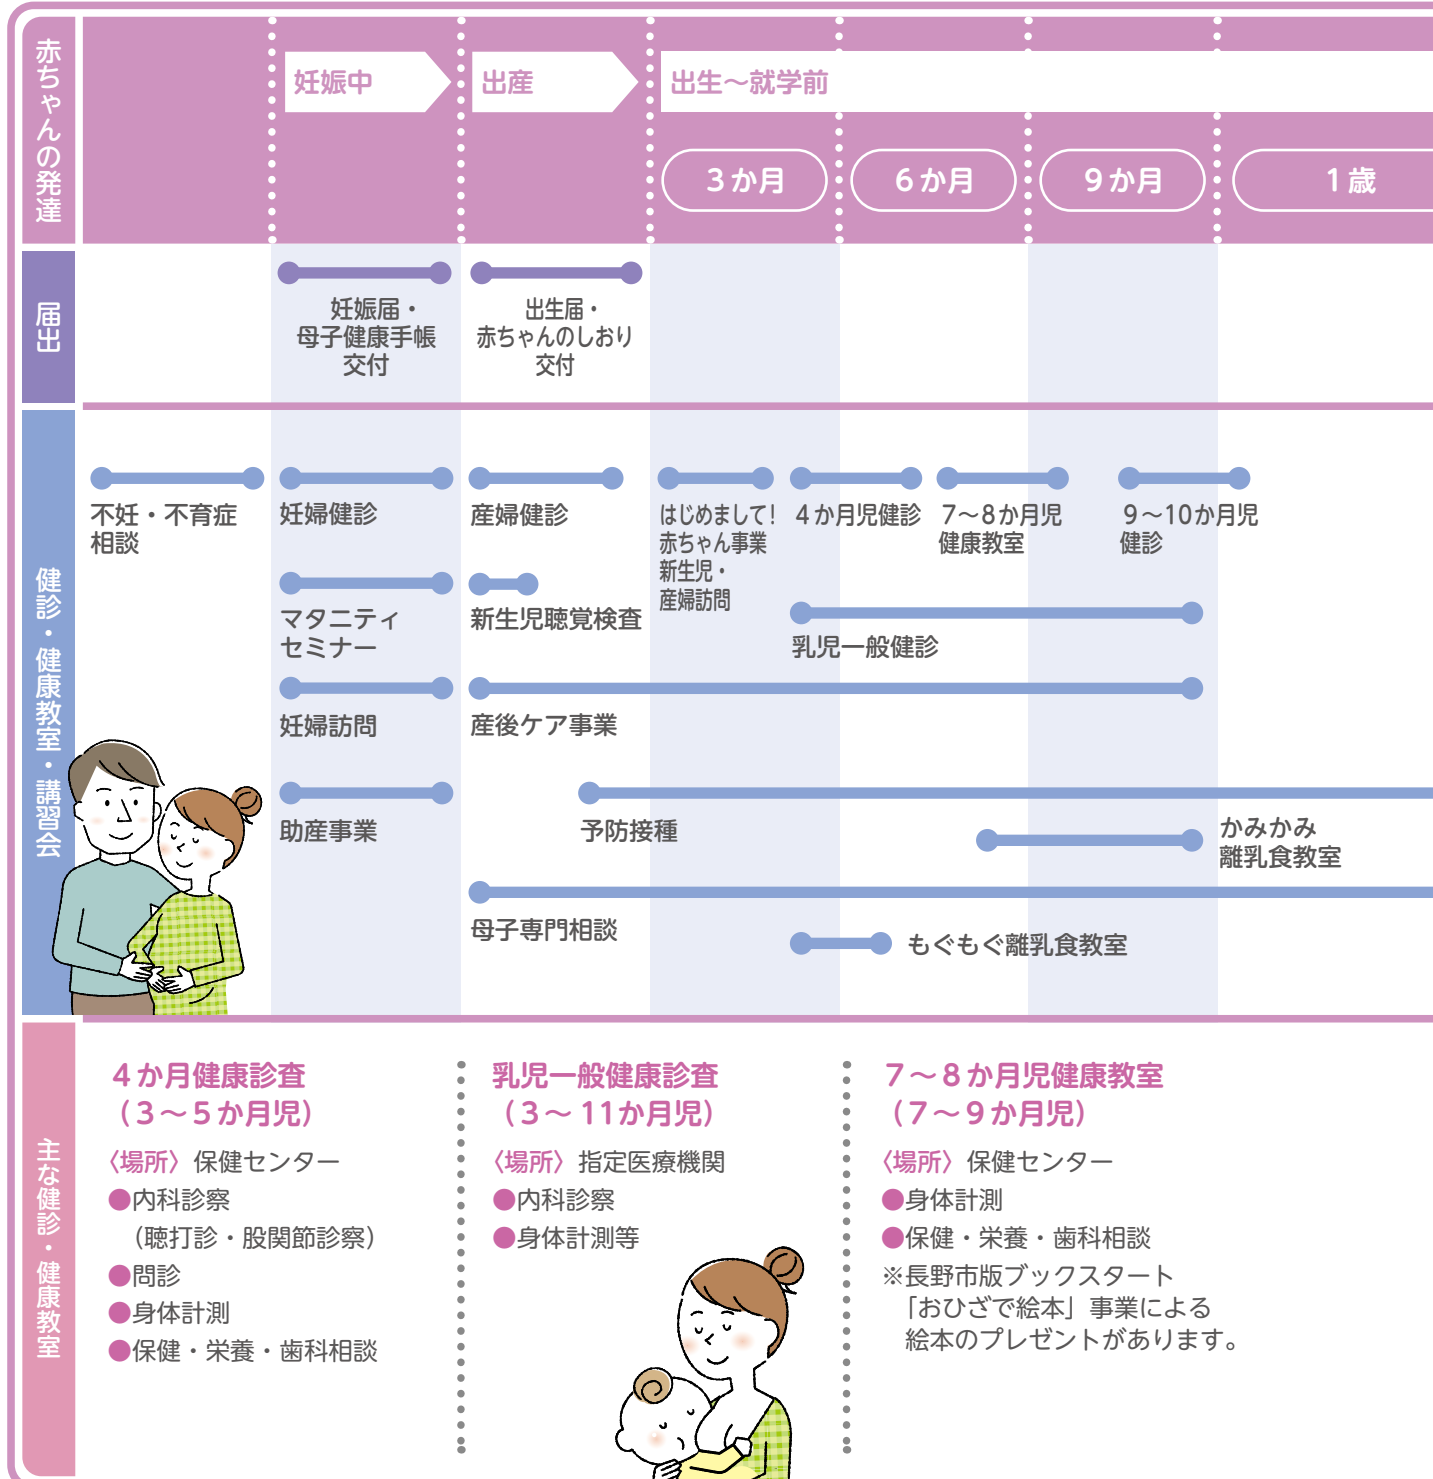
赤ちゃんの発達

妊娠中

出産

出生～就学前

3か月

6か月

9か月

1歳

届出

妊娠届・母子健康手帳交付

出生届・赤ちゃんのしおり交付

健診・健康教室・講習会

不妊・不育症相談

妊婦健診

産婦健診

はじめまして!赤ちゃん事業新生児・産婦訪問

4か月児健診

7～8か月児健康教室

9～10か月児健診

マタニティセミナー

新生児聴覚検査

乳児一般健診

妊婦訪問

産後ケア事業

助産事業

予防接種

かみかみ離乳食教室

母子専門相談

もぐもぐ離乳食教室

主な健診・健康教室

4か月健康診査
（3～5か月児）

〈場所〉保健センター
●内科診察
（聴打診・股関節診察）
●問診
●身体計測
●保健・栄養・歯科相談

乳児一般健康診査
（3～11か月児）

〈場所〉指定医療機関
●内科診察
●身体計測等

7～8か月児健康教室
（7～9か月児）

〈場所〉保健センター
●身体計測
●保健・栄養・歯科相談
※長野市版ブックスタート
「おひざで絵本」事業による
絵本のプレゼントがあります。